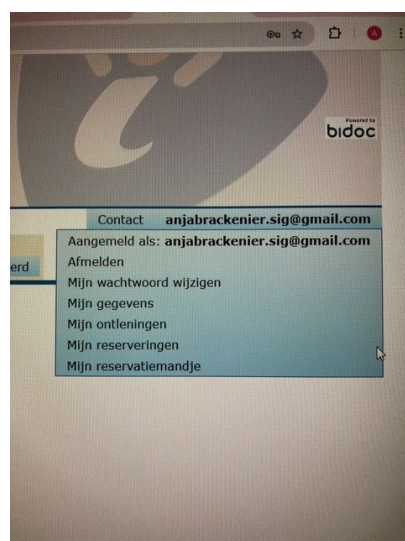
A

Powered by
bidoc

Contact anjabrackenier.sig@gmail.com

erd

Aangemeld als: anjabrackenier.sig@gmail.com
Afmelden
Mijn wachtwoord wijzigen
Mijn gegevens
Mijn ontleningen
Mijn reserveringen
Mijn reservatiemandje